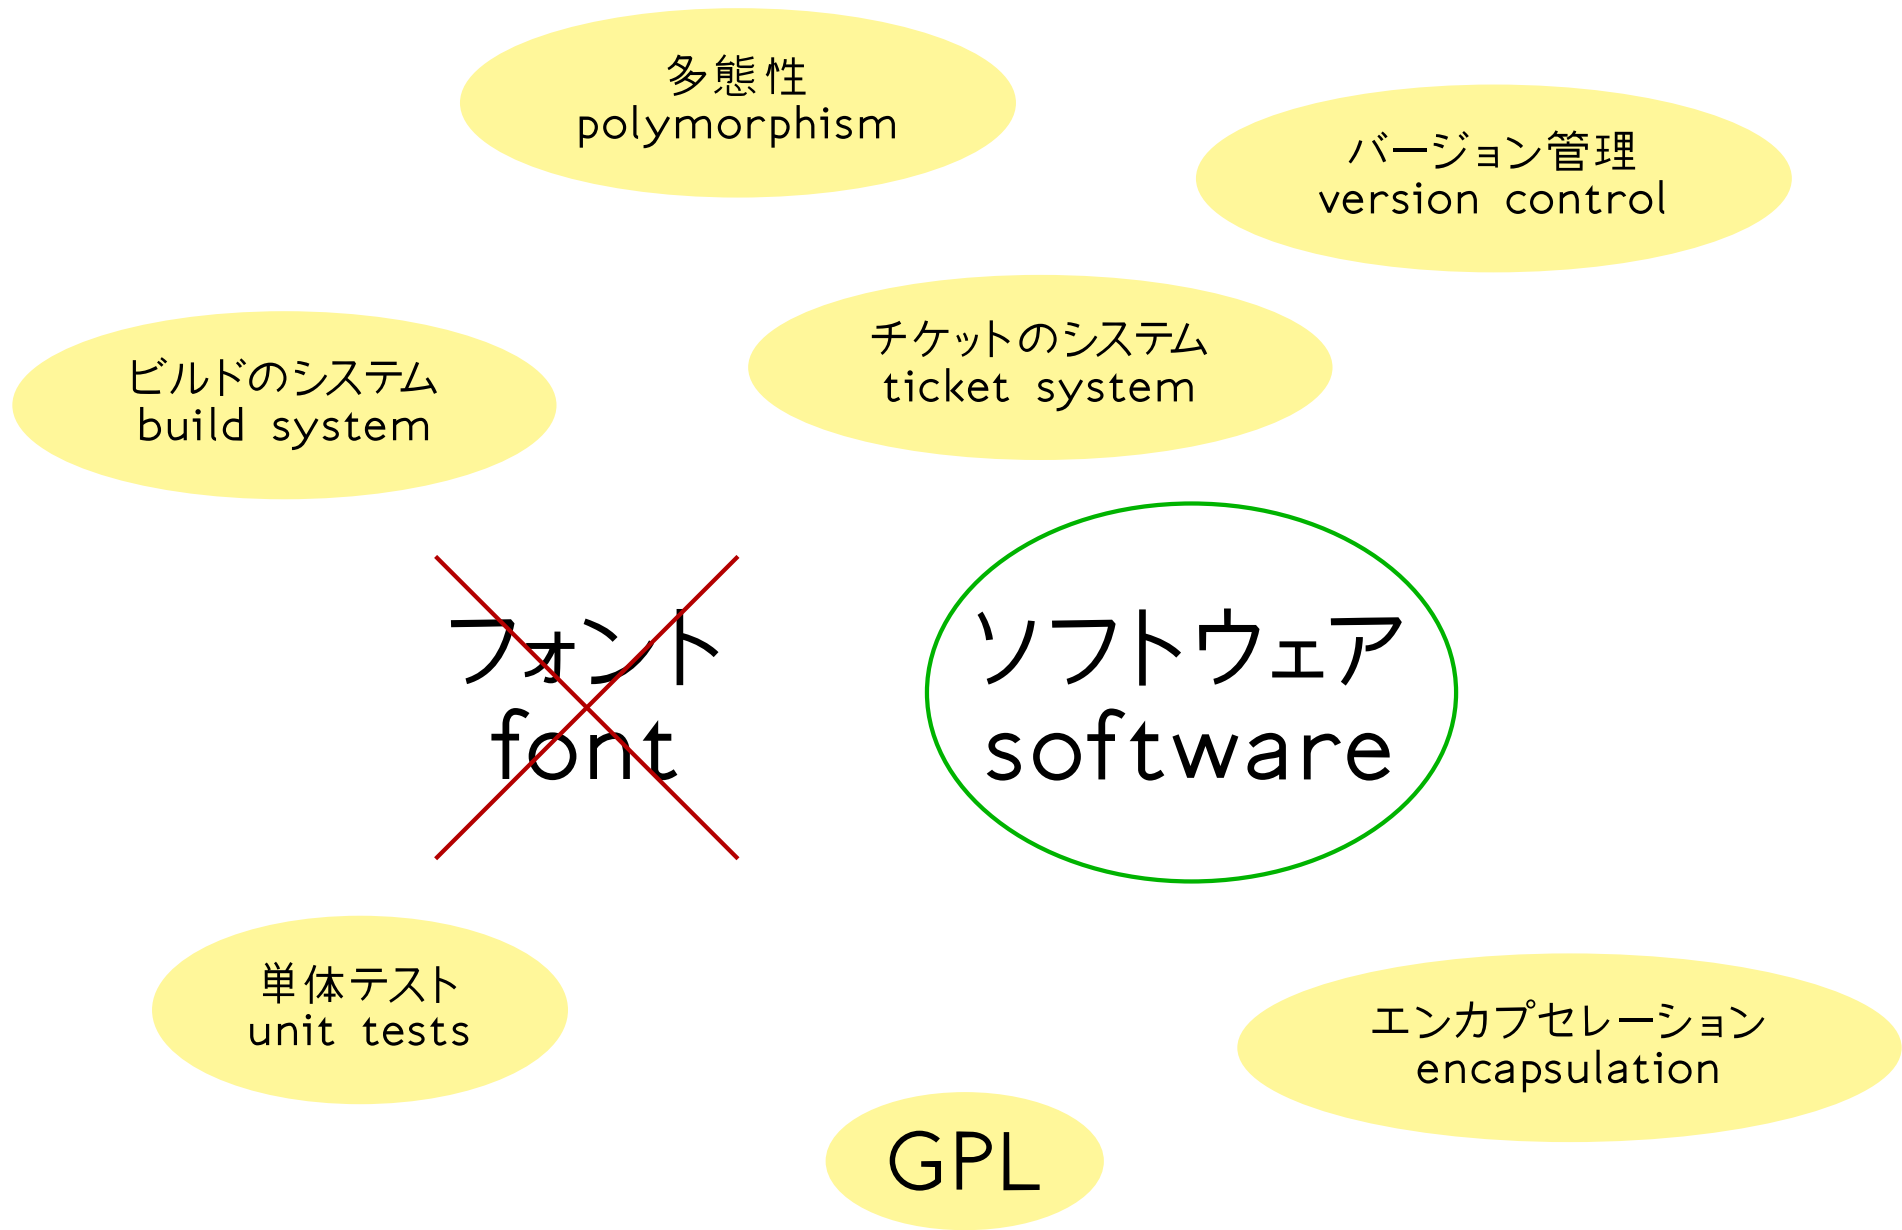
多態性
polymorphism

バージョン管理
version control

ビルドのシステム
build system

チケットのシステム
ticket system

フォント
font

ソフトウェア
software

単体テスト
unit tests

エンカプセレーション
encapsulation

GPL